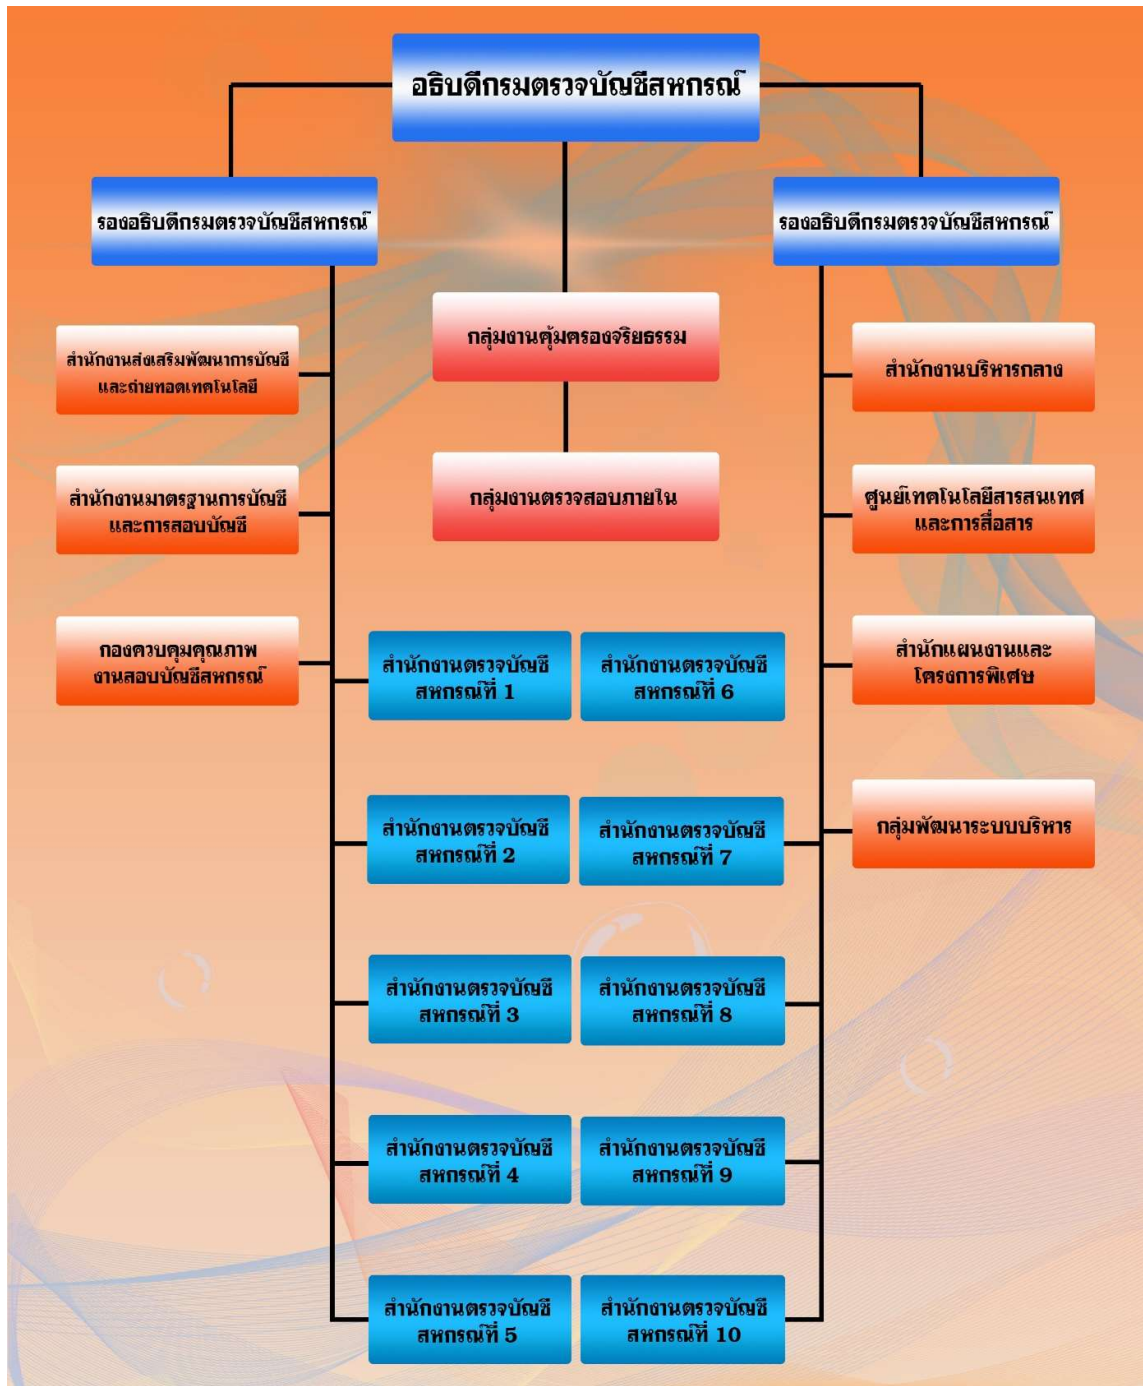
อธิบดีกรมตรวจบัญชีสหกรณ์

รองอธิบดีกรมตรวจบัญชีสหกรณ์

รองอธิบดีกรมตรวจบัญชีสหกรณ์

กลุ่มงานคุ้มครองจริยธรรม

กลุ่มงานตรวจสอบภายใน

สำนักงานส่งเสริมพัฒนาการบัญชีและถ่ายทอดเทคโนโลยี

สำนักงานมาตรฐานการบัญชีและการสอบบัญชี

กองควบคุมคุณภาพงานสอบบัญชีสหกรณ์

สำนักงานบริหารกลาง

ศูนย์เทคโนโลยีสารสนเทศและการสื่อสาร

สำนักแผนงานและโครงการพิเศษ

กลุ่มพัฒนาระบบบริหาร

สำนักงานตรวจบัญชีสหกรณ์ที่ 1

สำนักงานตรวจบัญชีสหกรณ์ที่ 6

สำนักงานตรวจบัญชีสหกรณ์ที่ 2

สำนักงานตรวจบัญชีสหกรณ์ที่ 7

สำนักงานตรวจบัญชีสหกรณ์ที่ 3

สำนักงานตรวจบัญชีสหกรณ์ที่ 8

สำนักงานตรวจบัญชีสหกรณ์ที่ 4

สำนักงานตรวจบัญชีสหกรณ์ที่ 9

สำนักงานตรวจบัญชีสหกรณ์ที่ 5

สำนักงานตรวจบัญชีสหกรณ์ที่ 10